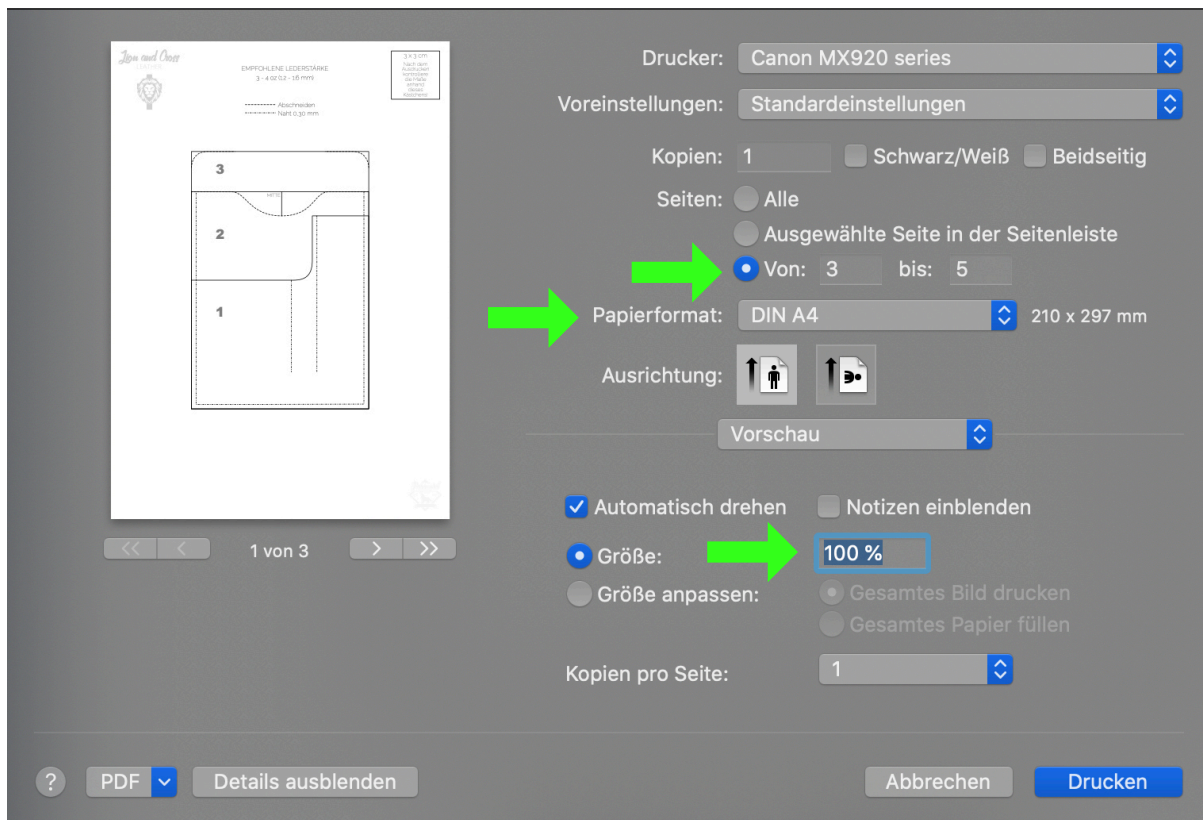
Lion and Cross

EMPFOHLENE LEDERSTÄRKE
3 - 4 oz 1,2 - 1,6 mm

---------- Abschneiden
---------- Naht 0,30 mm

3 x 3 cm
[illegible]

3

MITTE

2

1

<< < 1 von 3 > >>

Drucker: Canon MX920 series
Voreinstellungen: Standardeinstellungen
Kopien: 1 Schwarz/Weiß Beidseitig
Seiten: Alle
Ausgewählte Seite in der Seitenleiste
Von: 3 bis: 5
Papierformat: DIN A4 210 x 297 mm
Ausrichtung:
Vorschau
Automatisch drehen Notizen einblenden
Größe: 100 %
Größe anpassen: Gesamtes Bild drucken
Gesamtes Papier füllen
Kopien pro Seite: 1

? PDF Details ausblenden Abbrechen Drucken